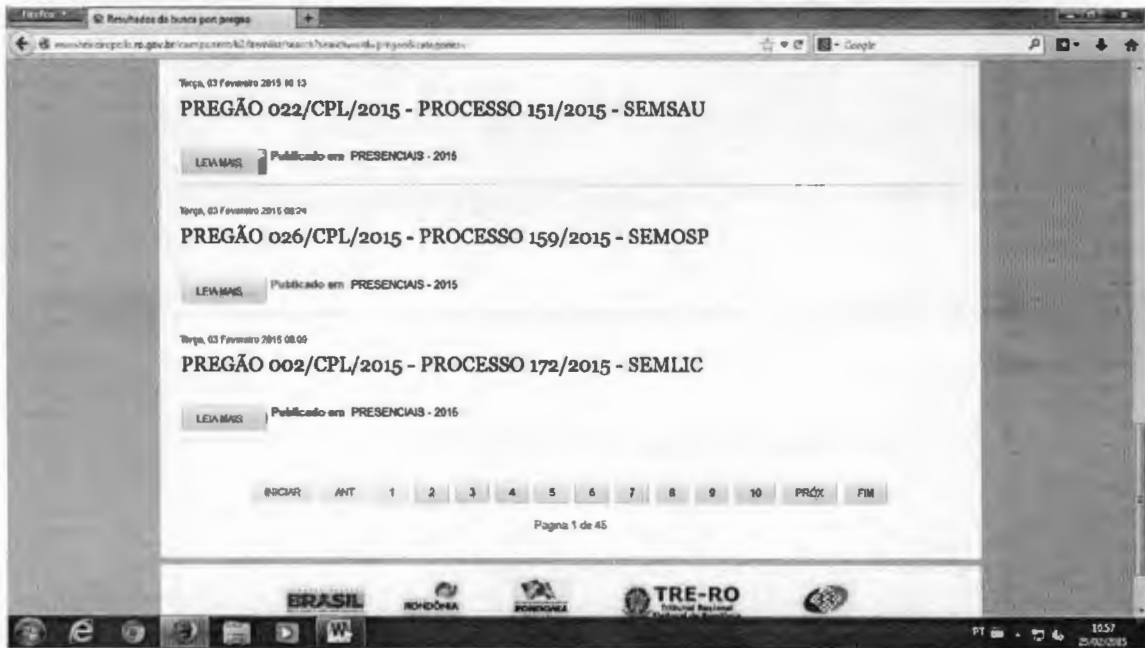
Firefox | Resultados da busca por: pregão | +

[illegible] Google

Terça, 03 Fevereiro 2015 10:13

PREGÃO 022/CPL/2015 - PROCESSO 151/2015 - SEMSAU

LEIA MAIS | Publicado em PRESENCIAIS - 2015

Terça, 03 Fevereiro 2015 08:24

PREGÃO 026/CPL/2015 - PROCESSO 159/2015 - SEMOSP

LEIA MAIS | Publicado em PRESENCIAIS - 2015

Terça, 03 Fevereiro 2015 08:09

PREGÃO 002/CPL/2015 - PROCESSO 172/2015 - SEMLIC

LEIA MAIS | Publicado em PRESENCIAIS - 2015

INICIAR ANT 1 2 3 4 5 6 7 8 9 10 PRÓX FIM

Pagina 1 de 45

BRASIL RONDÔNIA RONDÔNIA TRE-RO Tribunal Regional Eleitoral de Rondônia

PT 10:57 25/02/2015